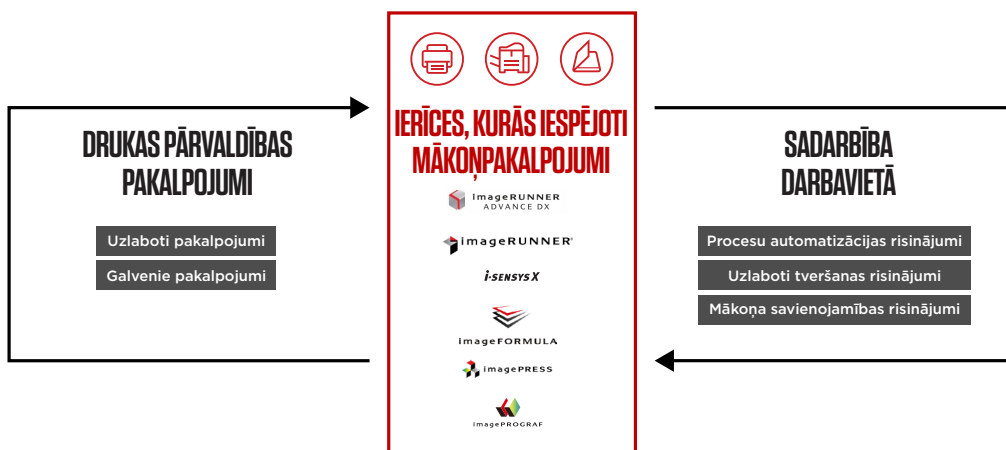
DRUKAS PĀRVALDĪBAS PAKALPOJUMI

Uzlaboti pakalpojumi

Galvenie pakalpojumi

IERĪCES, KURĀS IESPĒJOTI MĀKOŅPAKALPOJUMI

imageRUNNER ADVANCE DX

imageRUNNER

i-SENSYS X

imageFORMULA

imagePRESS

imagePROGRAF

SADARBĪBA DARBAVIETĀ

Procesu automatizācijas risinājumi

Uzlaboti tveršanas risinājumi

Mākoņa savienojamības risinājumi